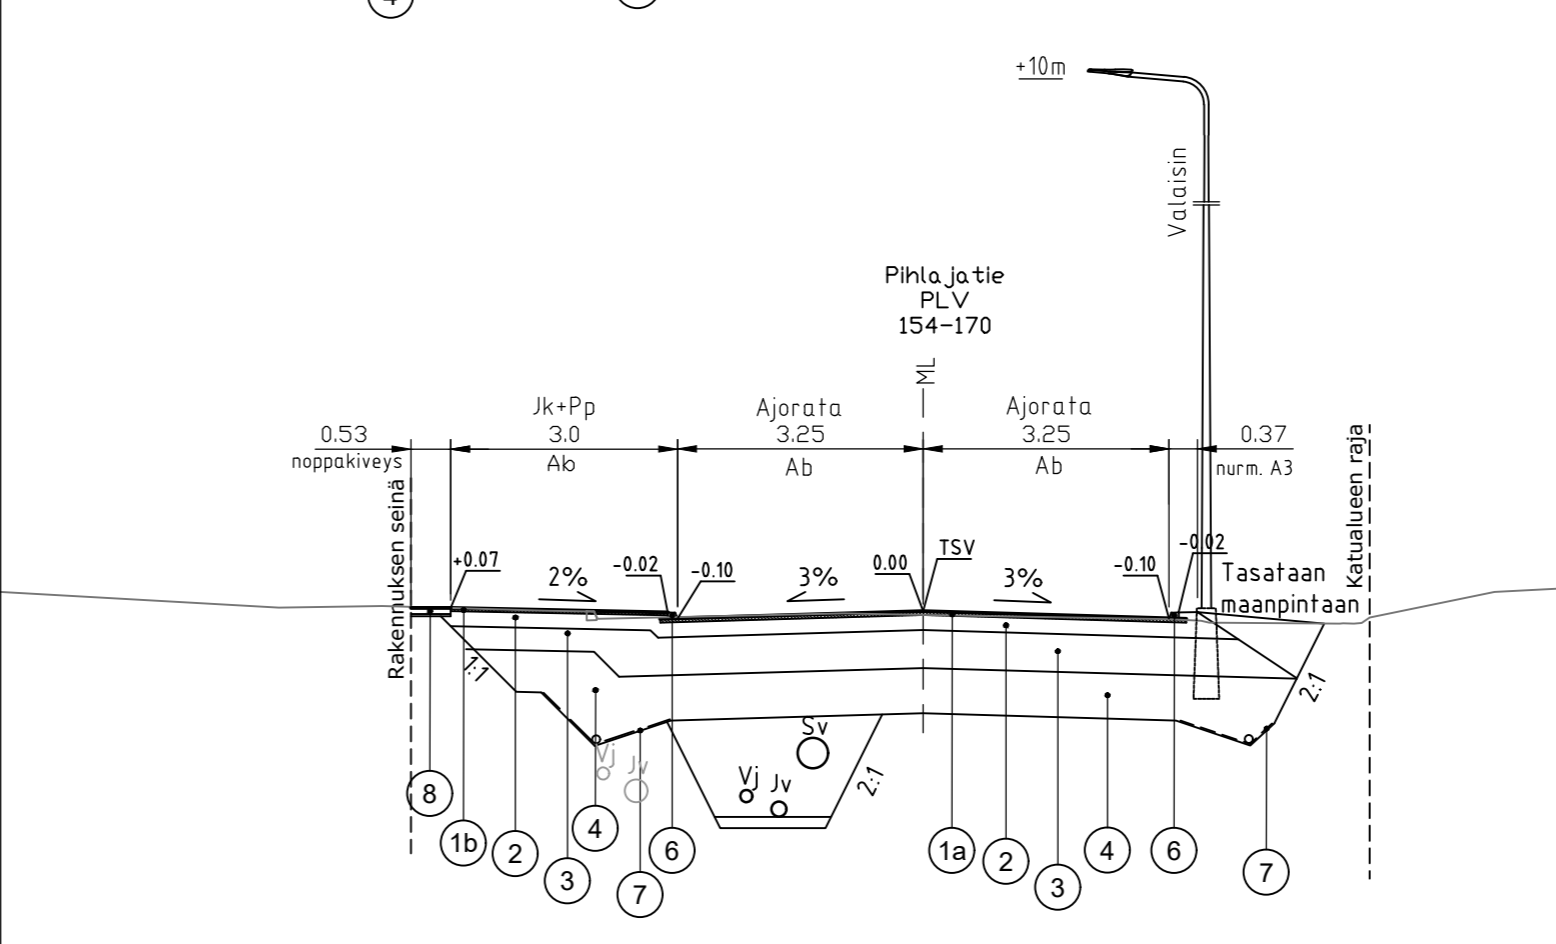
+10m

Valaisin

Pihlajatie
PLV
154–170

ML

Jk+Pp
3.0
Ab

Ajorata
3.25
Ab

Ajorata
3.25
Ab

0.53
noppakiveys

0.37
norm. A3

Katualueen raja

Rakennuksen seinä

+0.07
2%
-0.02
-0.10
3%
0.00
TSV
3%
-0.10
-0.02
Tasataan maanpintaan

1:1
2:1
2:1

Sv
Vj
Jv
Vj
Jv

8
1b
2
3
4
7
6
1a
2
3
4
6
7